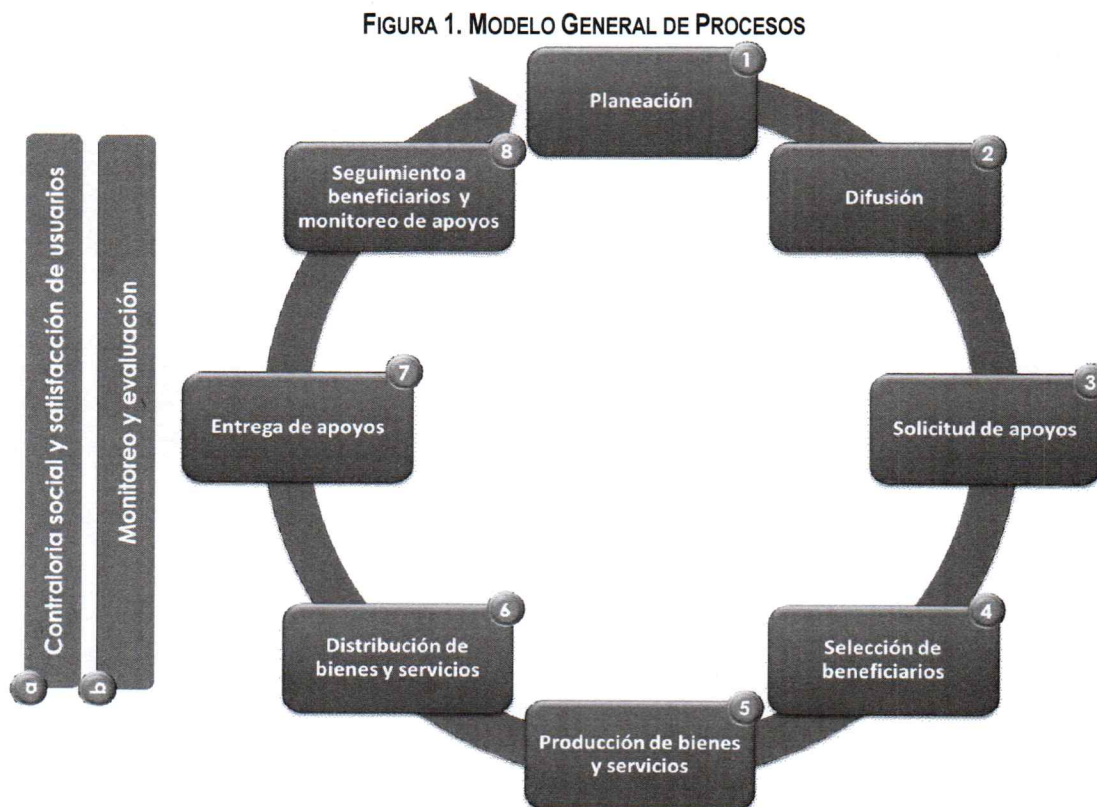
FIGURA 1. MODELO GENERAL DE PROCESOS

1
Planeación

2
Difusión

3
Solicitud de apoyos

4
Selección de beneficiarios

5
Producción de bienes y servicios

6
Distribución de bienes y servicios

7
Entrega de apoyos

8
Seguimiento a beneficiarios y monitoreo de apoyos

a
Contraloria social y satisfacción de usuarios

b
Monitoreo y evaluación